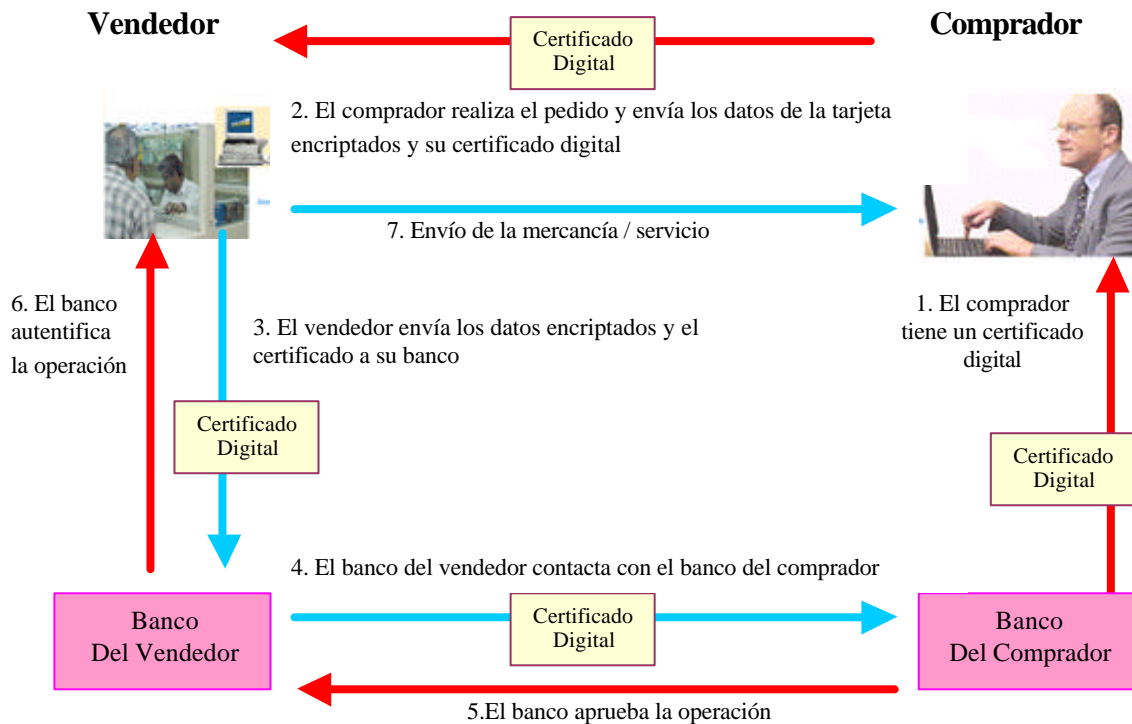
Vendedor

Certificado Digital

Comprador

2. El comprador realiza el pedido y envía los datos de la tarjeta encriptados y su certificado digital

7. Envío de la mercancía / servicio

6. El banco autentifica la operación

3. El vendedor envía los datos encriptados y el certificado a su banco

1. El comprador tiene un certificado digital

Certificado Digital

Certificado Digital

4. El banco del vendedor contacta con el banco del comprador

Banco Del Vendedor

Certificado Digital

Banco Del Comprador

5.El banco aprueba la operación